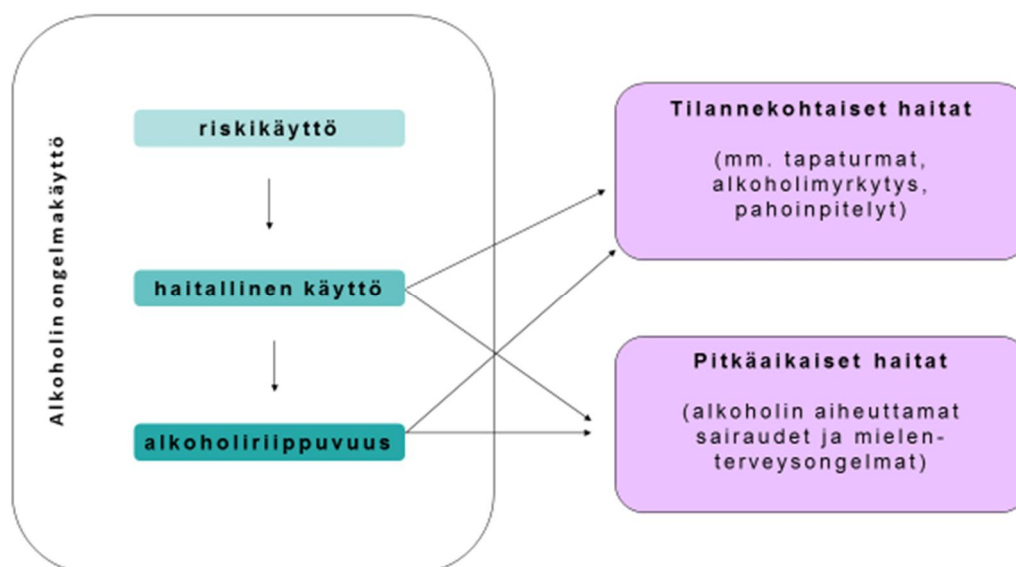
Alkoholin ongelmakäyttö

riskikäyttö

haitallinen käyttö

alkoholiriippuvuus

Tilannekohtaiset haitat

(mm. tapaturmat, alkoholimyrkytys, pahoinpitelyt)

Pitkäaikaiset haitat

(alkoholin aiheuttamat sairaudet ja mielenterveysongelmat)